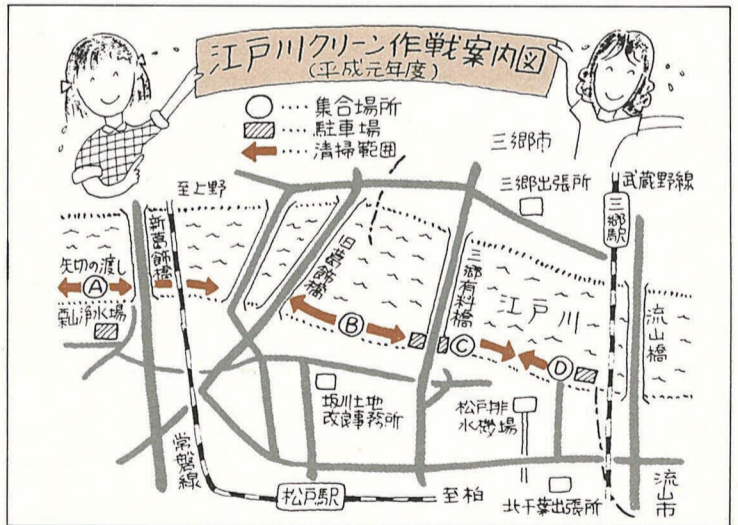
江戸川クリーン作戦案内図
（平成元年度）

○……集合場所
▨……駐車場
←……清掃範囲

三郷市
至上野
三郷出張所
武蔵野線
三郷駅
新葛飾橋
矢切の渡し
Ⓐ
栗山浄水場
葛飾橋
Ⓑ
三郷有料橋
Ⓒ
江戸川
Ⓓ
流山橋
坂川土地改良事務所
松戸排水機場
常磐線
松戸駅
至柏
北千葉出張所
流山市